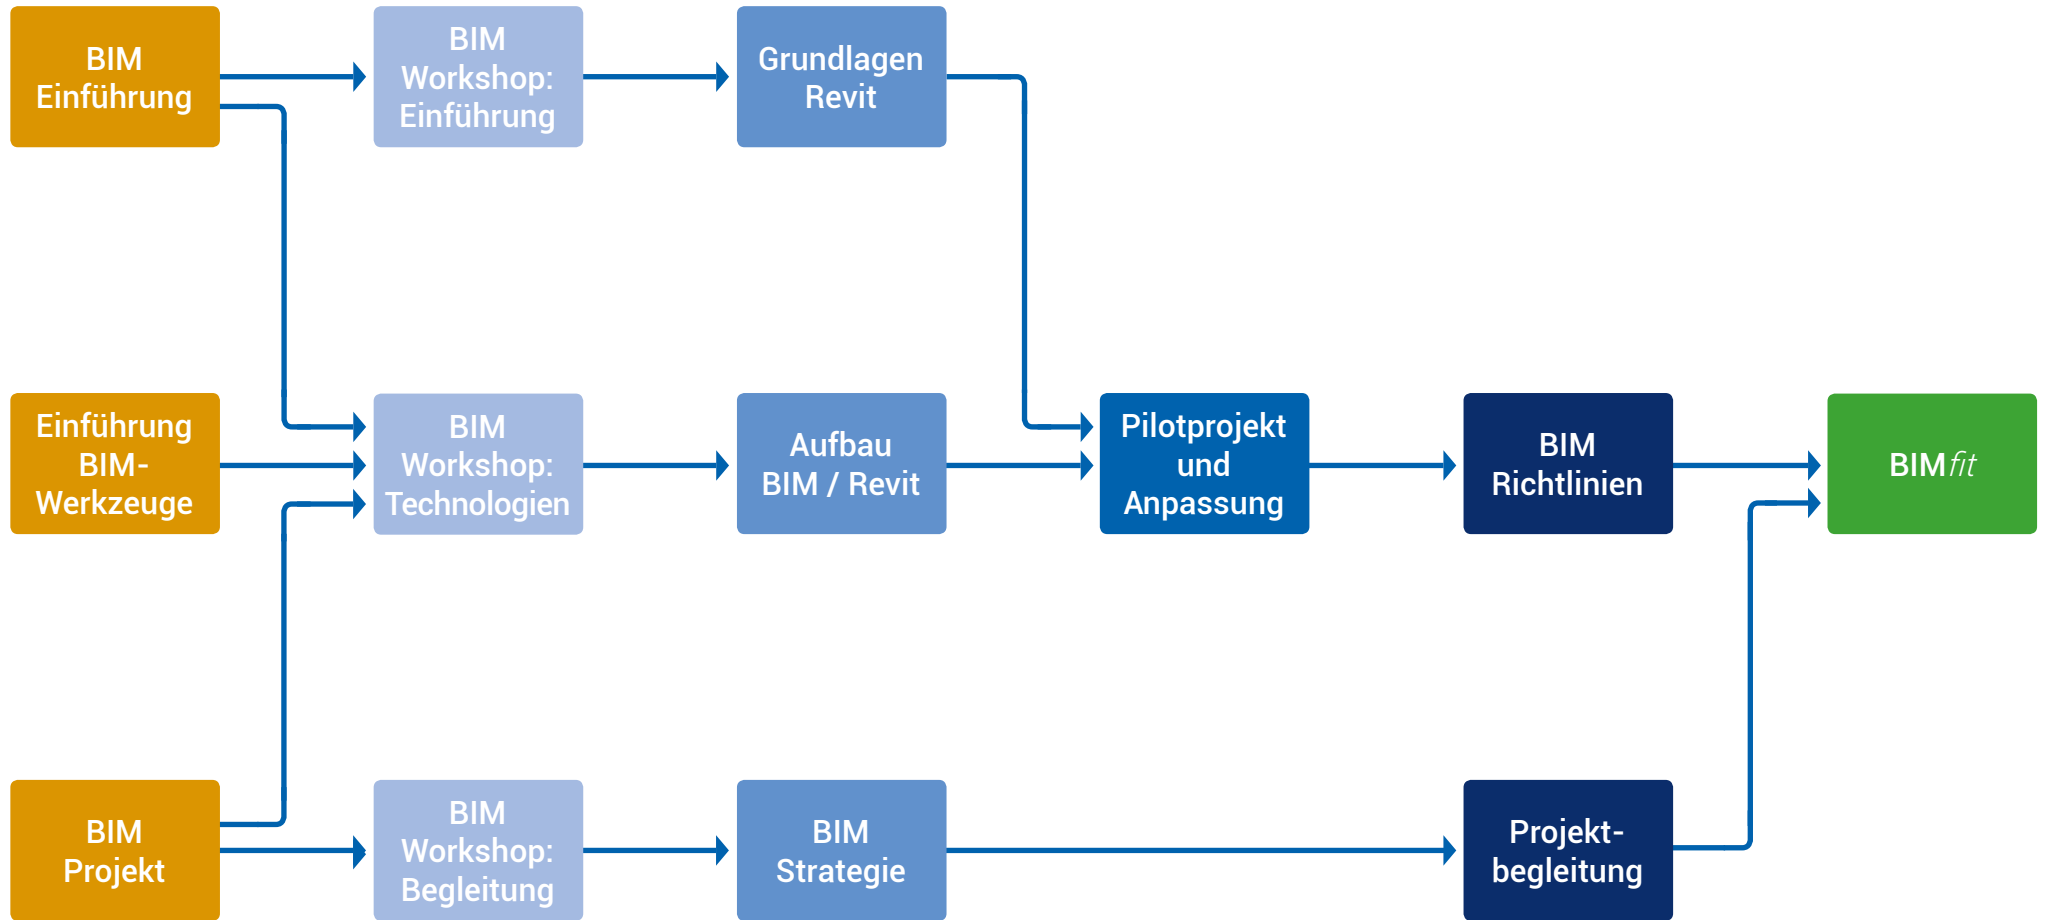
BIM Einführung

BIM Workshop: Einführung

Grundlagen Revit

Einführung BIM-Werkzeuge

BIM Workshop: Technologien

Aufbau BIM / Revit

Pilotprojekt und Anpassung

BIM Richtlinien

BIMfit

BIM Projekt

BIM Workshop: Begleitung

BIM Strategie

Projektbegleitung